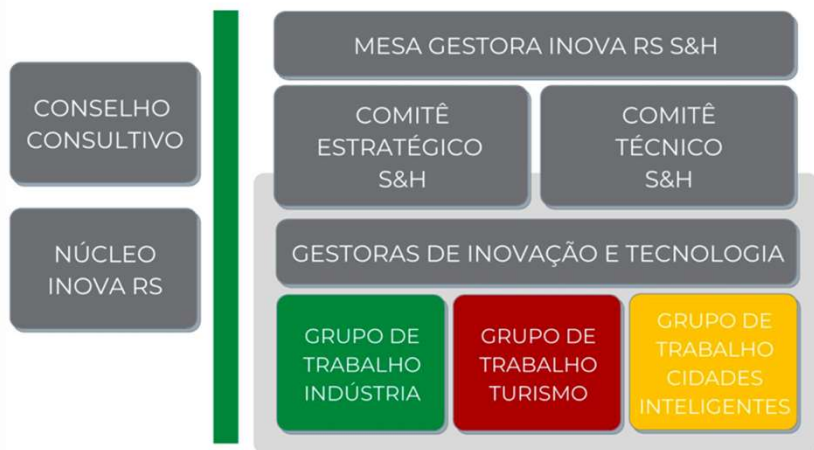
CONSELHO CONSULTIVO

NÚCLEO INOVA RS

MESA GESTORA INOVA RS S&H

COMITÊ ESTRATÉGICO S&H

COMITÊ TÉCNICO S&H

GESTORAS DE INOVAÇÃO E TECNOLOGIA

GRUPO DE TRABALHO INDÚSTRIA

GRUPO DE TRABALHO TURISMO

GRUPO DE TRABALHO CIDADES INTELIGENTES